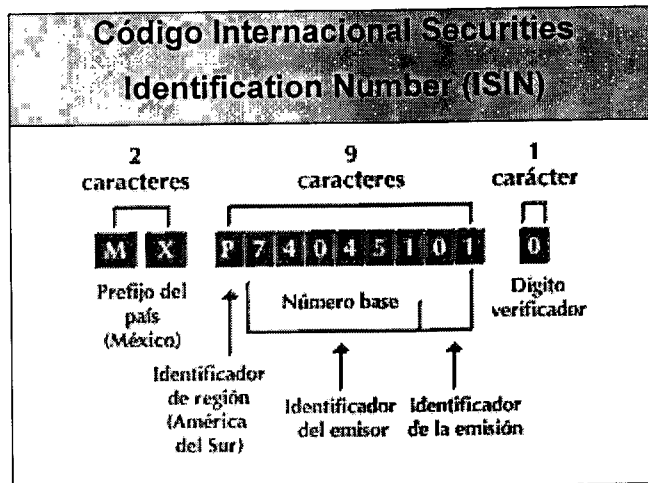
Código Internacional Securities Identification Number (ISIN)

2 caracteres

9 caracteres

1 carácter

M X

P 7 4 0 4 5 1 0 1

0

Prefijo del país (México)

Número base

Dígito verificador

Identificador de región (América del Sur)

Identificador del emisor

Identificador de la emisión